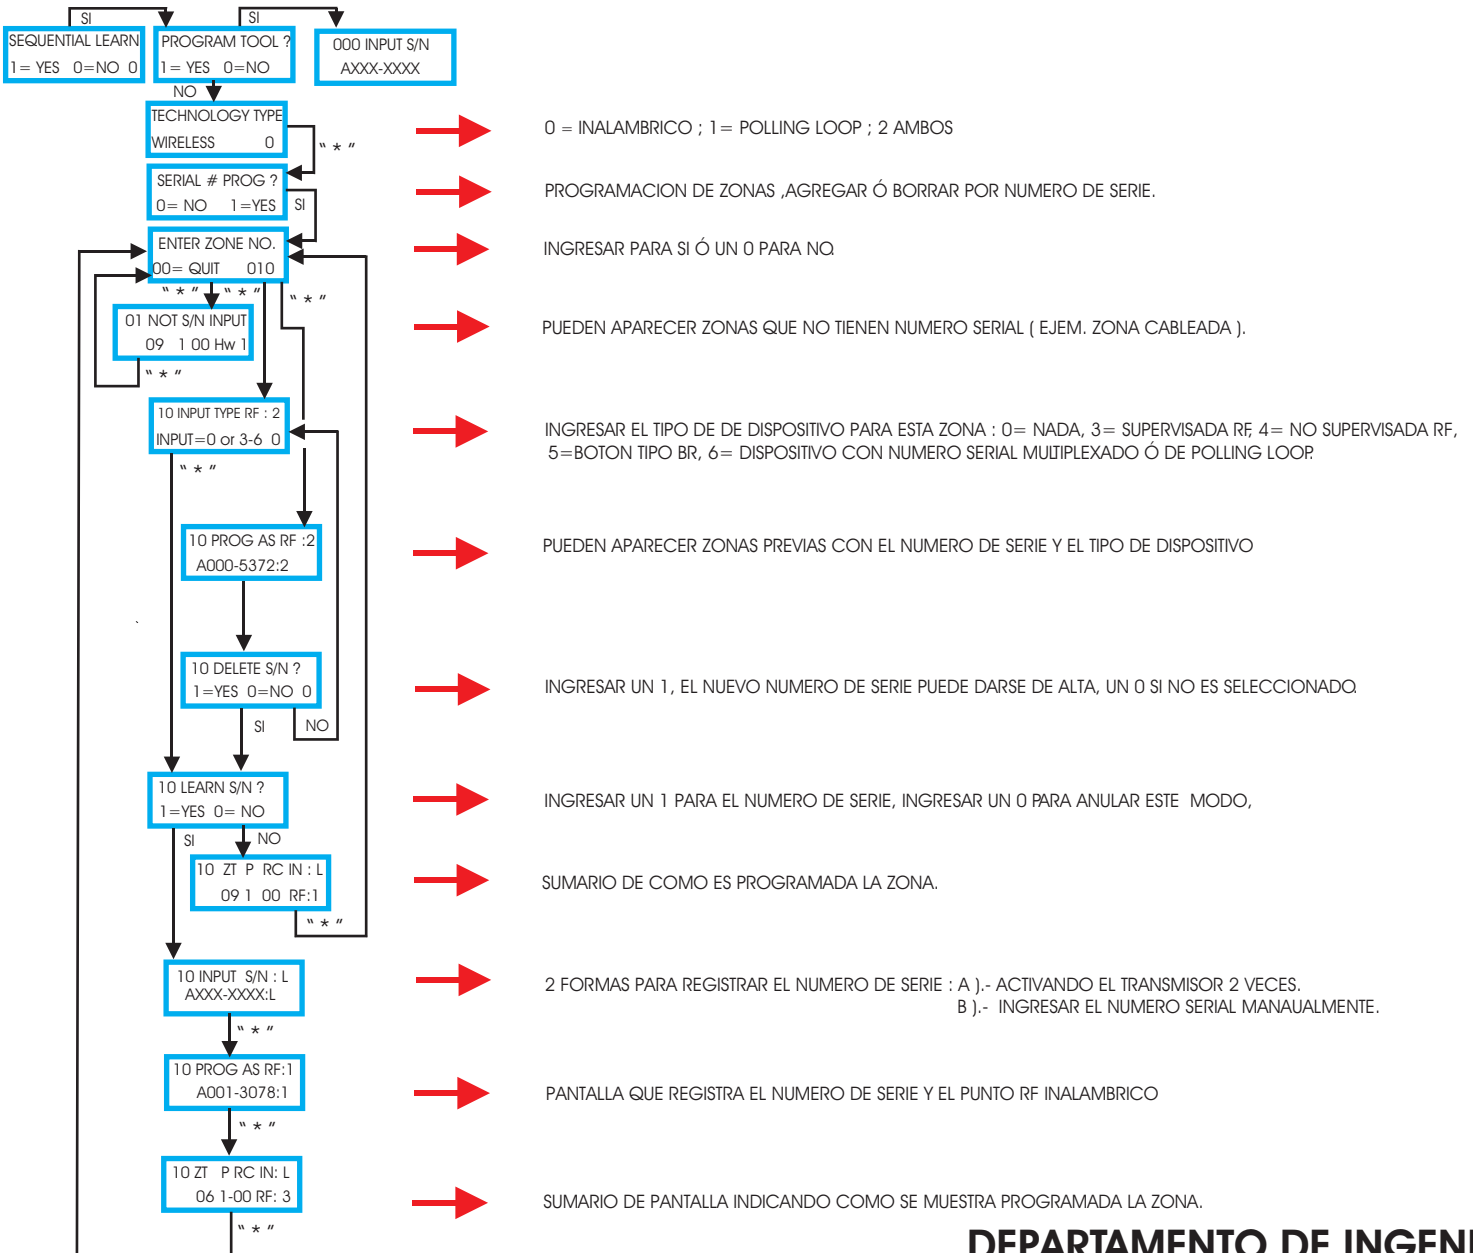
SI

SI

SEQUENTIAL LEARN
1= YES 0=NO 0

PROGRAM TOOL ?
1= YES 0=NO

000 INPUT S/N
AXXX-XXXX

NO

TECHNOLOGY TYPE
WIRELESS 0

" * "

0 = INALAMBRICO ; 1= POLLING LOOP ; 2 AMBOS

SERIAL # PROG ?
0= NO 1=YES

SI

PROGRAMACION DE ZONAS ,AGREGAR Ó BORRAR POR NUMERO DE SERIE.

ENTER ZONE NO.
00= QUIT 010

INGRESAR PARA SI Ó UN 0 PARA NO.

" * " " * "

" * "

01 NOT S/N INPUT
09 1 00 Hw 1

PUEDEN APARECER ZONAS QUE NO TIENEN NUMERO SERIAL ( EJEM. ZONA CABLEADA ).

" * "

10 INPUT TYPE RF : 2
INPUT=0 or 3-6 0

INGRESAR EL TIPO DE DE DISPOSITIVO PARA ESTA ZONA : 0= NADA, 3= SUPERVISADA RF, 4= NO SUPERVISADA RF, 5=BOTON TIPO BR, 6= DISPOSITIVO CON NUMERO SERIAL MULTIPLEXADO Ó DE POLLING LOOP.

" * "

10 PROG AS RF :2
A000-5372:2

PUEDEN APARECER ZONAS PREVIAS CON EL NUMERO DE SERIE Y EL TIPO DE DISPOSITIVO

10 DELETE S/N ?
1=YES 0=NO 0

INGRESAR UN 1, EL NUEVO NUMERO DE SERIE PUEDE DARSE DE ALTA, UN 0 SI NO ES SELECCIONADO.

SI

NO

10 LEARN S/N ?
1=YES 0= NO

INGRESAR UN 1 PARA EL NUMERO DE SERIE, INGRESAR UN 0 PARA ANULAR ESTE MODO,

SI

NO

10 ZT P RC IN : L
09 1 00 RF:1

SUMARIO DE COMO ES PROGRAMADA LA ZONA.

" * "

10 INPUT S/N : L
AXXX-XXXX:L

2 FORMAS PARA REGISTRAR EL NUMERO DE SERIE : A ).- ACTIVANDO EL TRANSMISOR 2 VECES.
B ).- INGRESAR EL NUMERO SERIAL MANAUALMENTE.

" * "

10 PROG AS RF:1
A001-3078:1

PANTALLA QUE REGISTRA EL NUMERO DE SERIE Y EL PUNTO RF INALAMBRICO

" * "

10 ZT P RC IN: L
06 1-00 RF: 3

SUMARIO DE PANTALLA INDICANDO COMO SE MUESTRA PROGRAMADA LA ZONA.

" * "

DEPARTAMENTO DE INGENI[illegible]